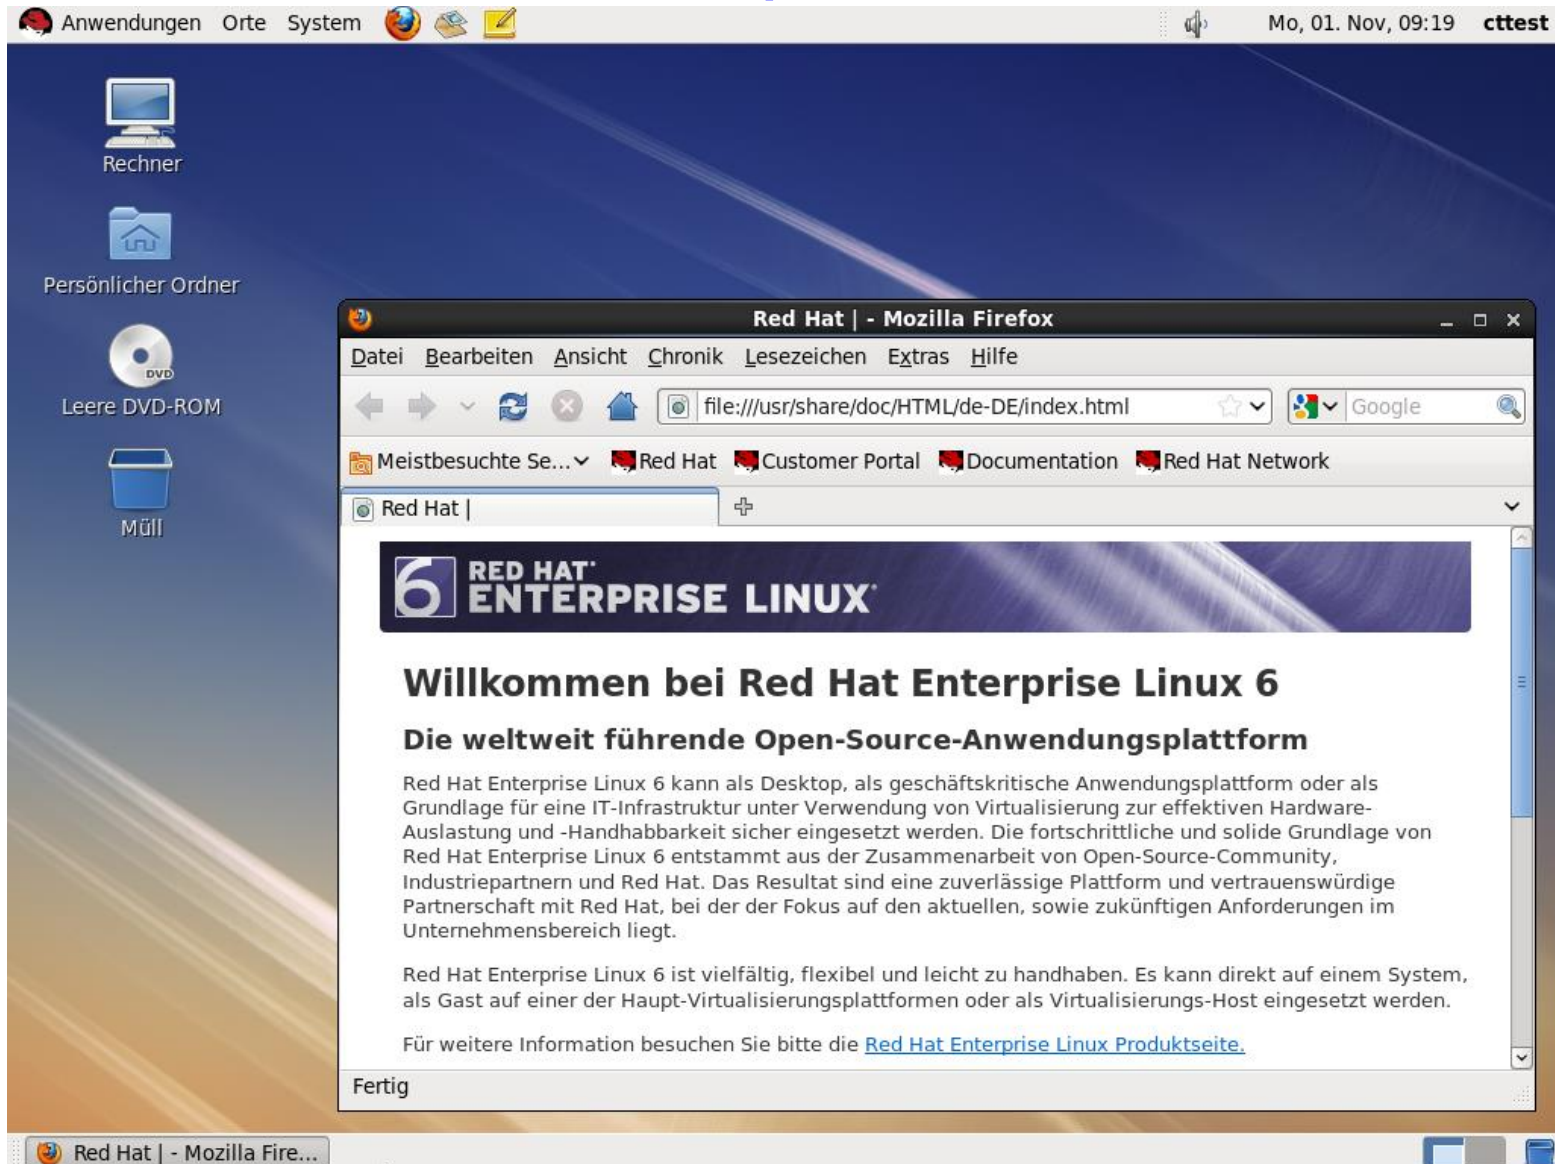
Anwendungen Orte System Mo, 01. Nov, 09:19 cttest

Rechner

Persönlicher Ordner

DVD

Leere DVD-ROM

Müll

Red Hat | - Mozilla Firefox

Datei Bearbeiten Ansicht Chronik Lesezeichen Extras Hilfe

file:///usr/share/doc/HTML/de-DE/index.html

Google

Meistbesuchte Se... Red Hat Customer Portal Documentation Red Hat Network

Red Hat |

6 RED HAT ENTERPRISE LINUX

Willkommen bei Red Hat Enterprise Linux 6

Die weltweit führende Open-Source-Anwendungsplattform

Red Hat Enterprise Linux 6 kann als Desktop, als geschäftskritische Anwendungsplattform oder als Grundlage für eine IT-Infrastruktur unter Verwendung von Virtualisierung zur effektiven Hardware-Auslastung und -Handhabbarkeit sicher eingesetzt werden. Die fortschrittliche und solide Grundlage von Red Hat Enterprise Linux 6 entstammt aus der Zusammenarbeit von Open-Source-Community, Industriepartnern und Red Hat. Das Resultat sind eine zuverlässige Plattform und vertrauenswürdige Partnerschaft mit Red Hat, bei der der Fokus auf den aktuellen, sowie zukünftigen Anforderungen im Unternehmensbereich liegt.

Red Hat Enterprise Linux 6 ist vielfältig, flexibel und leicht zu handhaben. Es kann direkt auf einem System, als Gast auf einer der Haupt-Virtualisierungsplattformen oder als Virtualisierungs-Host eingesetzt werden.

Für weitere Information besuchen Sie bitte die Red Hat Enterprise Linux Produktseite.

Fertig

Red Hat | - Mozilla Fire...